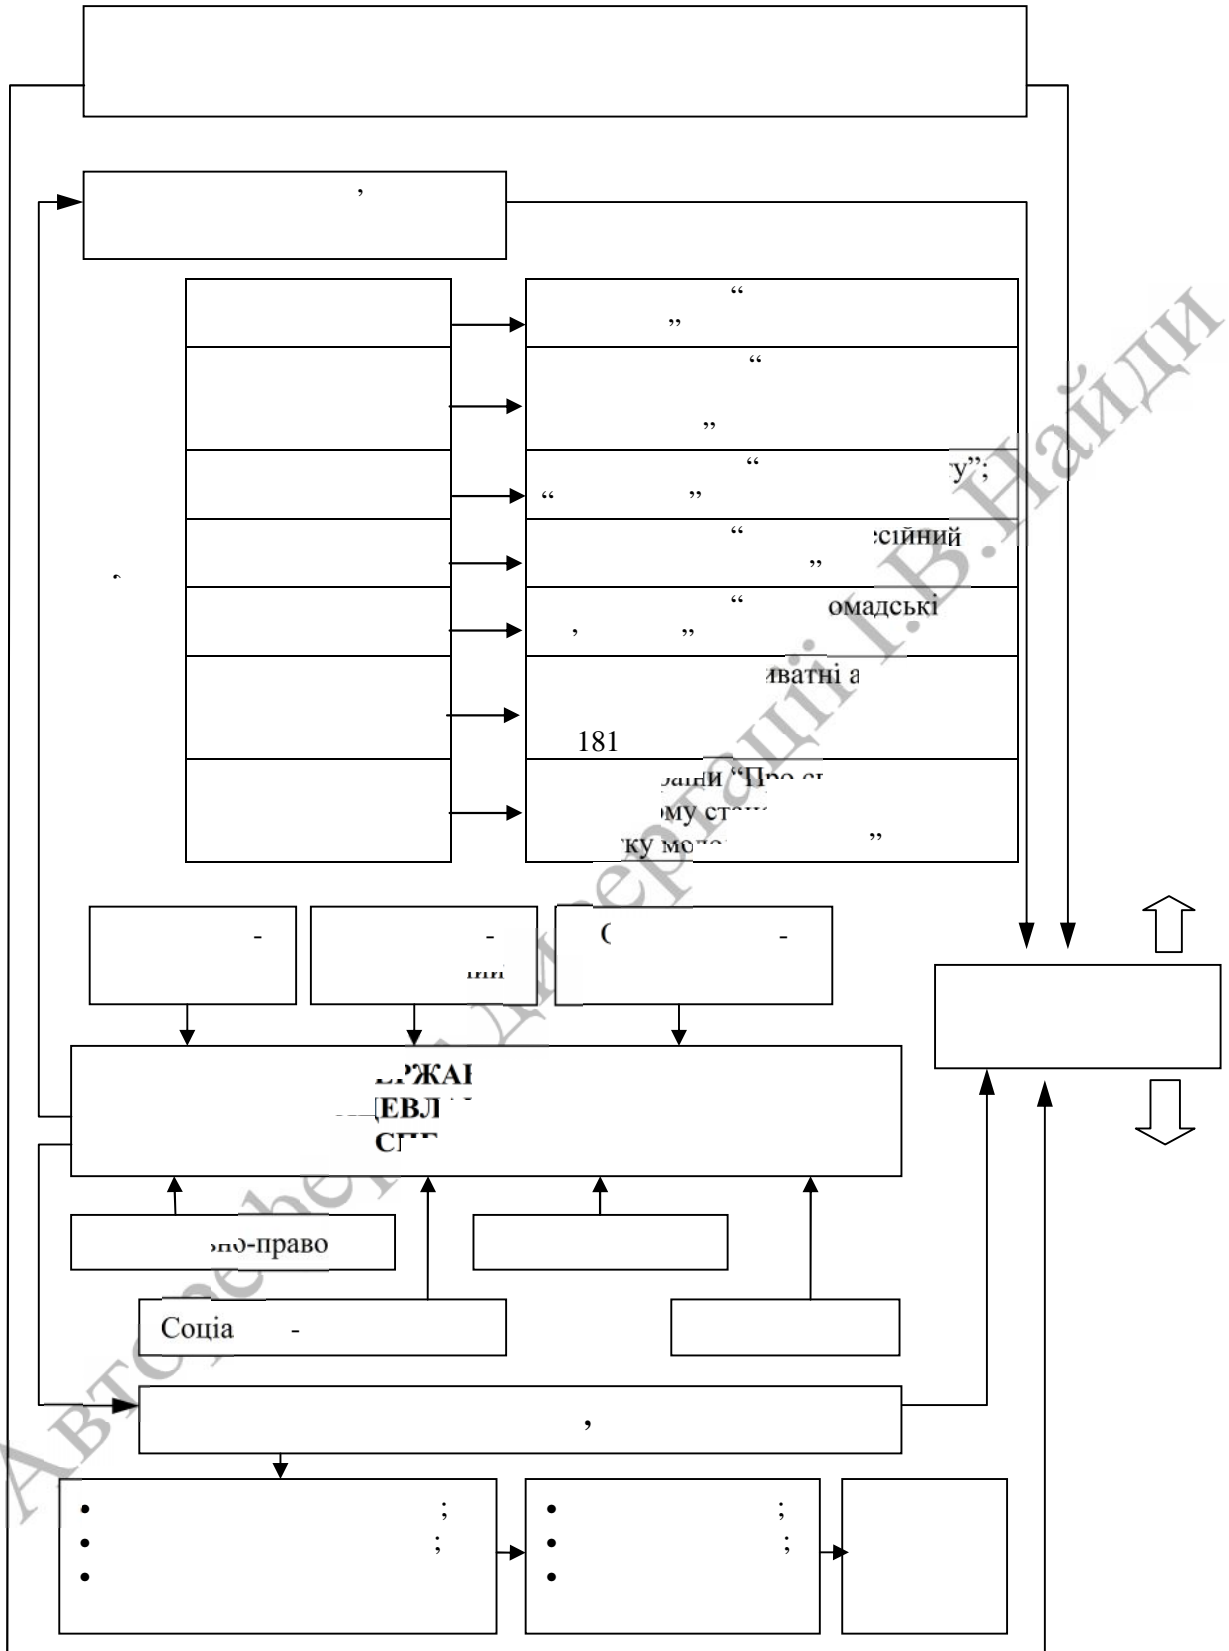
’

“
”

“
”

“ у”;
“ ”

“ :сійний
”

“ омадські
, ”

иватні а
181

ади “Про сі
ому ста
ку моло ”

-

-
ии

( -

ЕРЖАІ
ЕВЛ
СПЕ

ьно-право

Соціа -

’

• ;
• ;
•

• ;
• ;
•

Автореферати дисертацій І.В.Найди